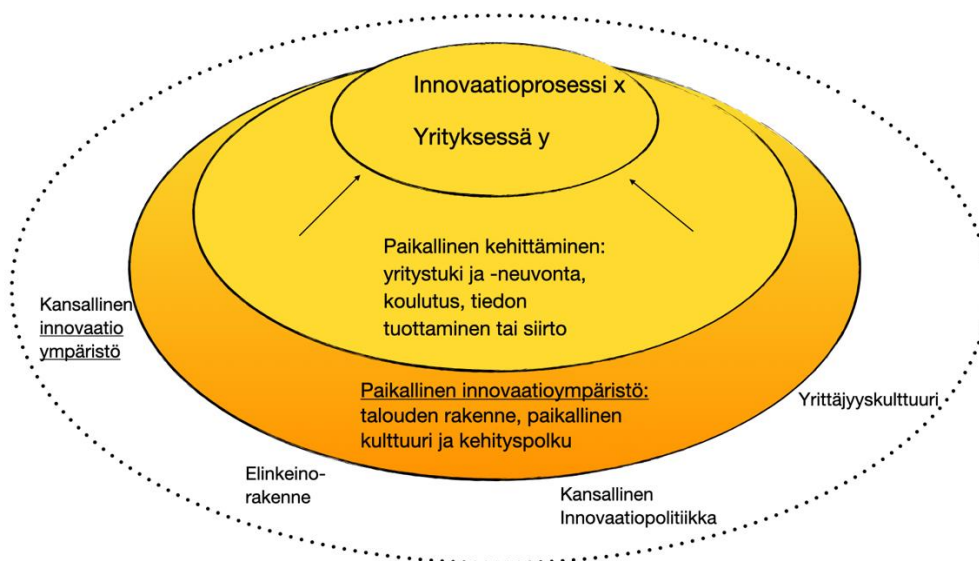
Innovaatioprosessi x

Yrityksessä y

Paikallinen kehittäminen: yritystuki ja -neuvonta, koulutus, tiedon tuottaminen tai siirto

Kansallinen innovaatio ympäristö

Paikallinen innovaatioympäristö: talouden rakenne, paikallinen kulttuuri ja kehityspolku

Yrittäjyyskulttuuri

Elinkeino-rakenne

Kansallinen Innovaatiopolitiikka